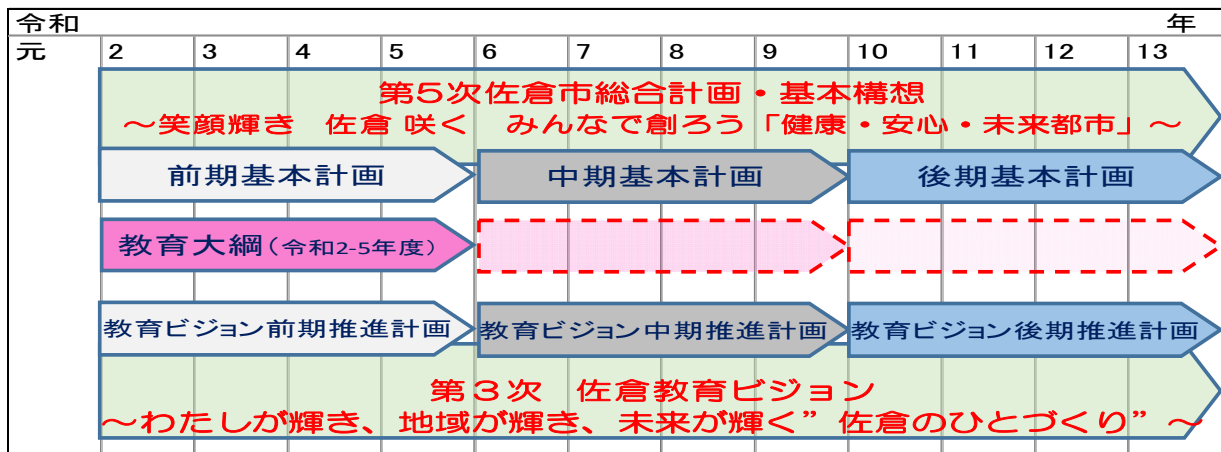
令和 年

| 元 | 2 | 3 | 4 | 5 | 6 | 7 | 8 | 9 | 10 | 11 | 12 | 13 |
|---|---|---|---|---|---|---|---|---|---|---|---|---|

第5次佐倉市総合計画・基本構想
～笑顔輝き 佐倉 咲く みんなで創ろう「健康・安心・未来都市」～

前期基本計画

中期基本計画

後期基本計画

教育大綱(令和2-5年度)

教育ビジョン前期推進計画

教育ビジョン中期推進計画

教育ビジョン後期推進計画

第３次 佐倉教育ビジョン
～わたしが輝き、地域が輝き、未来が輝く”佐倉のひとづくり”～